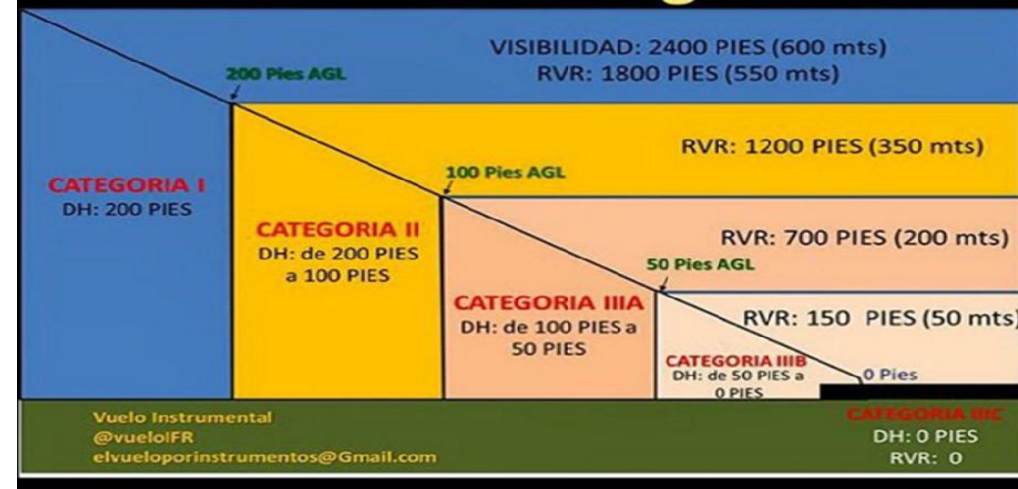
VISIBILIDAD: 2400 PIES (600 mts)
RVR: 1800 PIES (550 mts)

200 Pies AGL

RVR: 1200 PIES (350 mts)

100 Pies AGL

CATEGORIA I
DH: 200 PIES

CATEGORIA II
DH: de 200 PIES a 100 PIES

RVR: 700 PIES (200 mts)

50 Pies AGL

CATEGORIA IIIA
DH: de 100 PIES a 50 PIES

RVR: 150 PIES (50 mts)

CATEGORIA IIIB
DH: de 50 PIES a 0 PIES

0 Pies

Vuelo Instrumental
@vueloIFR
elvueloporinstrumentos@Gmail.com

CATEGORIA IIIC
DH: 0 PIES
RVR: 0